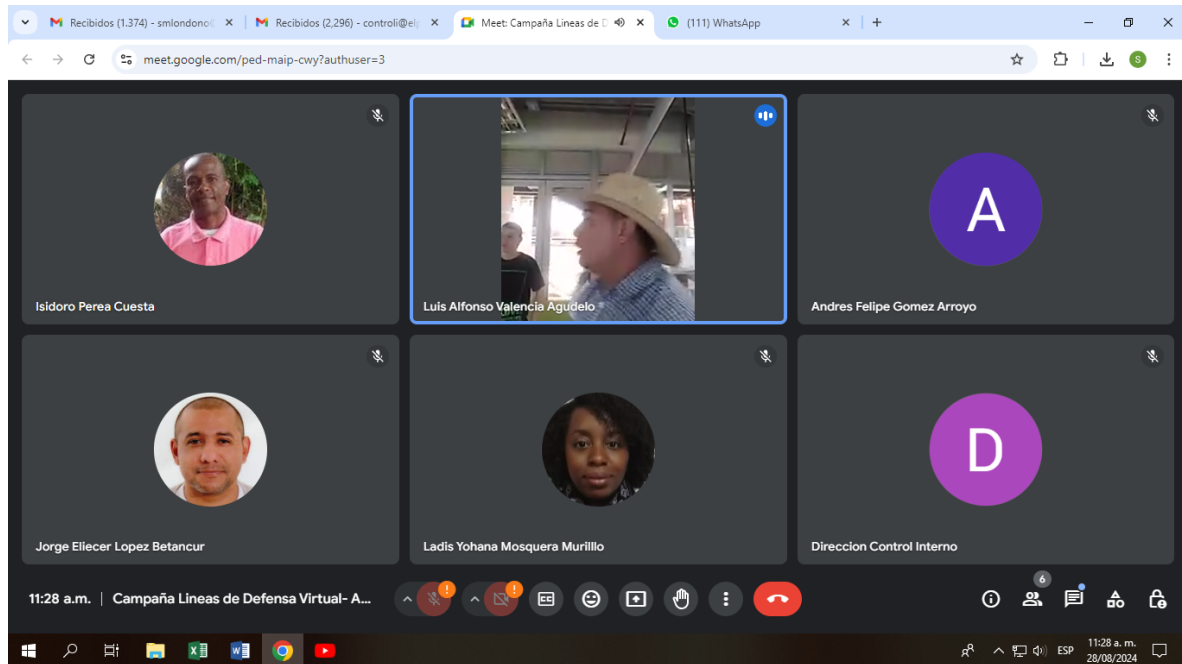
Recibidos (1.374) - smlondono(
Recibidos (2,296) - controli@el
Meet: Campaña Lineas de D
(111) WhatsApp

meet.google.com/ped-maip-cwy?authuser=3

Isidoro Perea Cuesta

Luis Alfonso Valencia Agudelo

A

Andres Felipe Gomez Arroyo

Jorge Eliecer Lopez Betancur

Ladis Yohana Mosquera Murillo

D

Direccion Control Interno

11:28 a.m. | Campaña Lineas de Defensa Virtual- A...

6

ESP
11:28 a. m.
28/08/2024